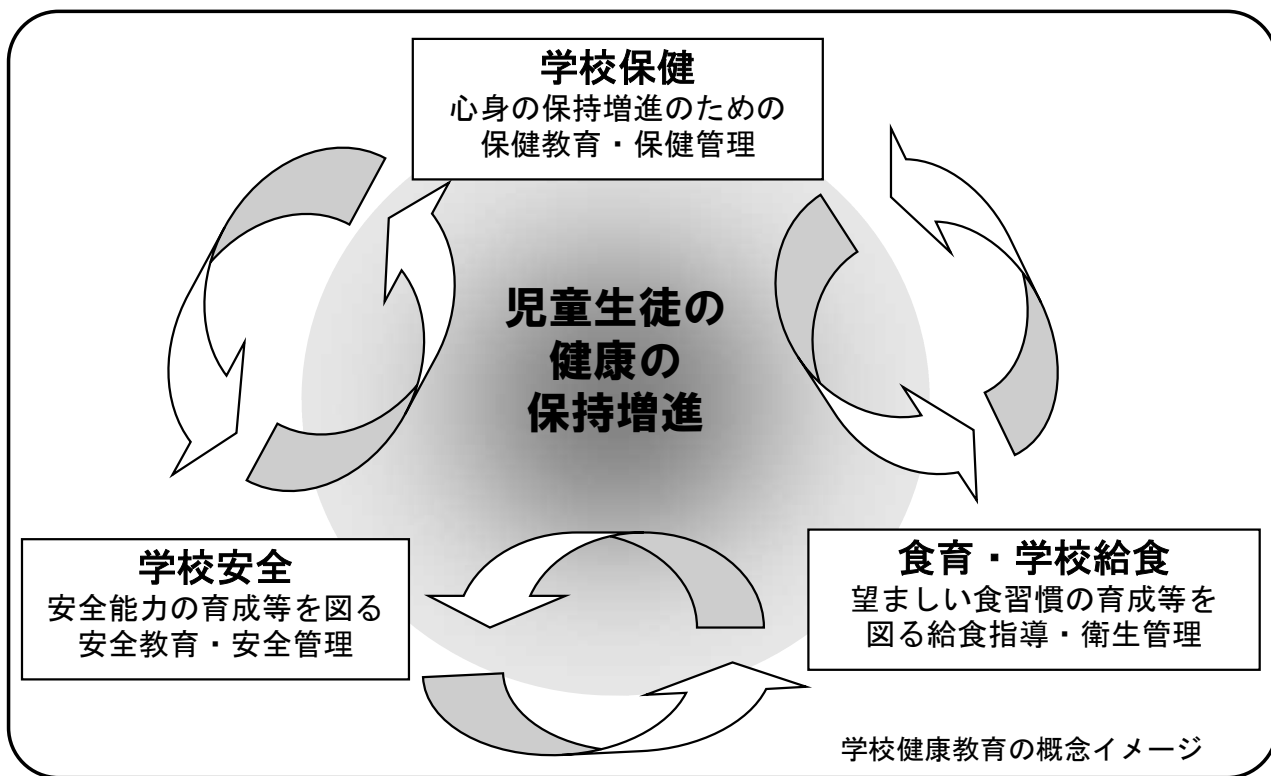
学校保健
心身の保持増進のための
保健教育・保健管理

児童生徒の
健康の
保持増進

学校安全
安全能力の育成等を図る
安全教育・安全管理

食育・学校給食
望ましい食習慣の育成等を
図る給食指導・衛生管理

学校健康教育の概念イメージ